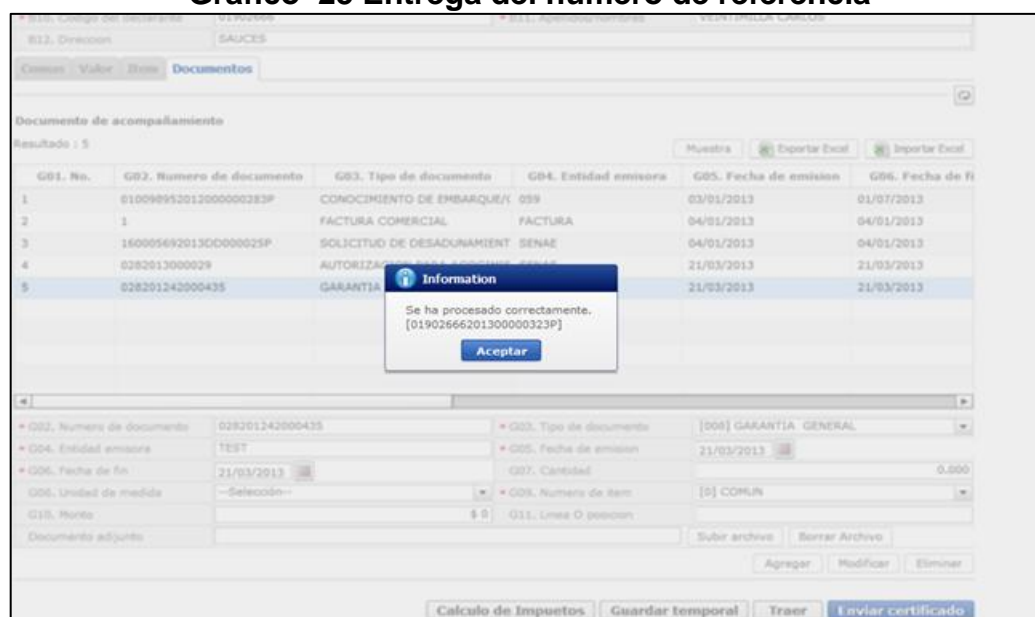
Gráfico 25 Entrega del número de referencia

* B10. Codigo del declarante 01902666 * B11. Apellidos/nombres VEINTIMILLA CARLOS
B12. Direccion SAUCES

Comun Valor Item Documentos

Documento de acompañamiento

Resultado : 5

Muestra | Exportar Excel | Importar Excel

| G01. No. | G02. Numero de documento | G03. Tipo de documento | G04. Entidad emisora | G05. Fecha de emision | G06. Fecha de fi |
|---|---|---|---|---|---|
| 1 | 01009895201200000283P | CONOCIMIENTO DE EMBARQUE/( | 059 | 03/01/2013 | 01/07/2013 |
| 2 | 1 | FACTURA COMERCIAL | FACTURA | 04/01/2013 | 04/01/2013 |
| 3 | 16000569201300000025P | SOLICITUD DE DESADUANAMIENT | SENAE | 04/01/2013 | 04/01/2013 |
| 4 | 0282013000029 | AUTORIZA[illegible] | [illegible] | 21/03/2013 | 21/03/2013 |
| 5 | 028201242000435 | GARANTIA | | 21/03/2013 | 21/03/2013 |

Information

Se ha procesado correctamente. [01902666201300000323P]

Aceptar

* G02. Numero de documento 028201242000435
* G03. Tipo de documento [008] GARANTIA GENERAL
* G04. Entidad emisora TEST
* G05. Fecha de emision 21/03/2013
* G06. Fecha de fin 21/03/2013
G07. Cantidad 0.000
G08. Unidad de medida --Selección--
* G09. Numero de item [0] COMUN
G10. Monto $ 0
G11. Linea O posicion
Documento adjunto
Subir archivo | Borrar Archivo

Agregar | Modificar | Eliminar

Calculo de Impuetos | Guardar temporal | Traer | Enviar certificado